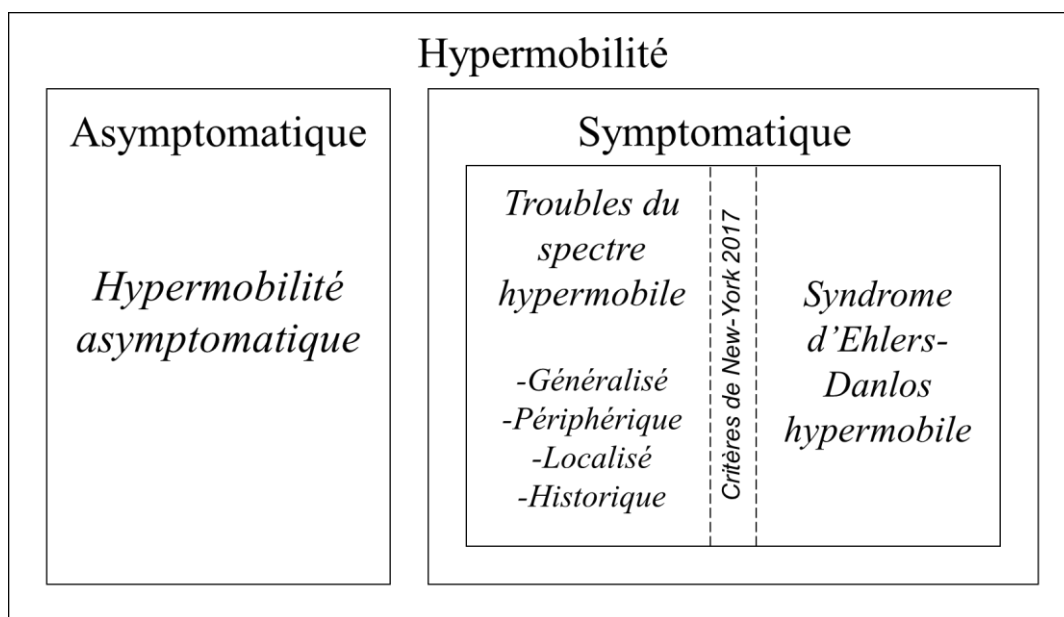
Hypermobilité

Asymptomatique

Hypermobilité asymptomatique

Symptomatique

Troubles du spectre hypermobile

-Généralisé
-Périphérique
-Localisé
-Historique

Critères de New-York 2017

Syndrome d'Ehlers-Danlos hypermobile